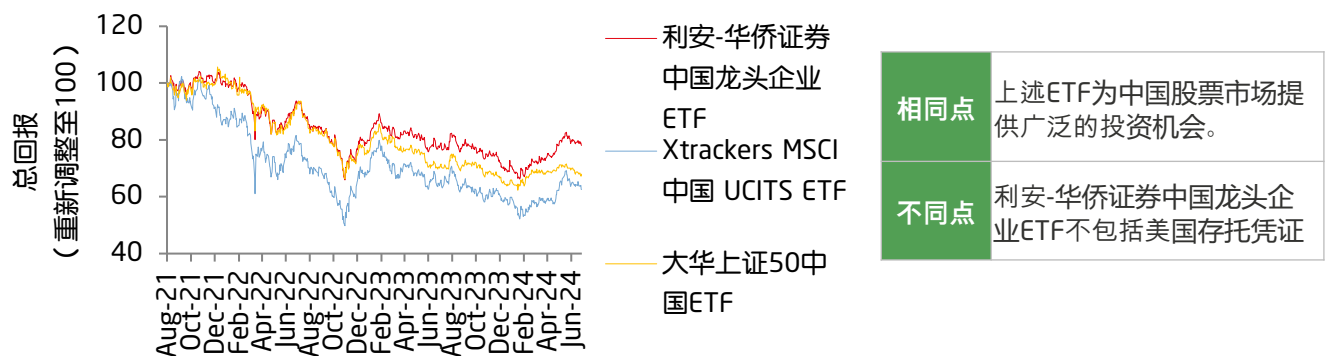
总回报
（重新调整至100）

120
100
80
60
40

Aug-21
Oct-21
Dec-21
Feb-22
Apr-22
Jun-22
Aug-22
Oct-22
Dec-22
Feb-23
Apr-23
Jun-23
Aug-23
Oct-23
Dec-23
Feb-24
Apr-24
Jun-24

利安-华侨证券中国龙头企业ETF
Xtrackers MSCI 中国 UCITS ETF
大华上证50中国ETF

| 相同点 | 上述ETF为中国股票市场提供广泛的投资机会。 |
|---|---|
| 不同点 | 利安-华侨证券中国龙头企业ETF不包括美国存托凭证 |